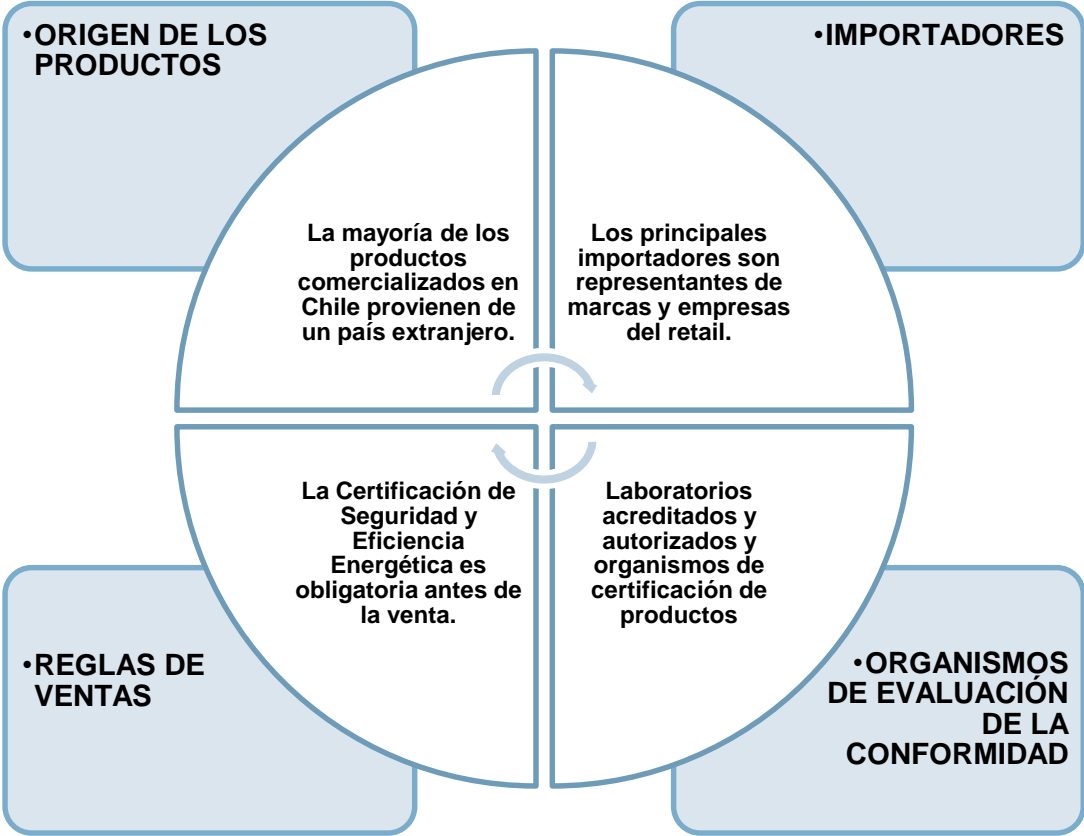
•ORIGEN DE LOS PRODUCTOS

•IMPORTADORES

La mayoría de los productos comercializados en Chile provienen de un país extranjero.

Los principales importadores son representantes de marcas y empresas del retail.

La Certificación de Seguridad y Eficiencia Energética es obligatoria antes de la venta.

Laboratorios acreditados y autorizados y organismos de certificación de productos

•REGLAS DE VENTAS

•ORGANISMOS DE EVALUACIÓN DE LA CONFORMIDAD